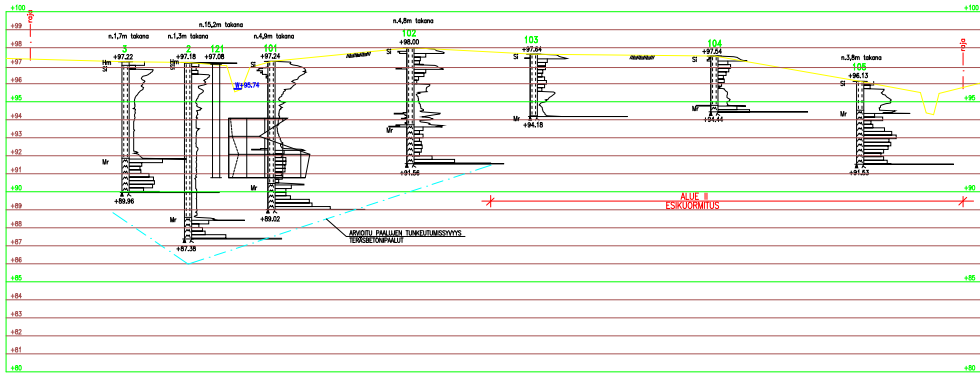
+100
+99
+98
+97
+96
+95
+94
+93
+92
+91
+90
+89
+88
+87
+86
+85
+84
+83
+82
+81
+80

n.15,2m takana
n.1,7m takana
n.1,3m takana
n.4,8m takana
n.4,8m takana
n.3,8m takana

3
+97.22
Hm
Si
Mr
+89.96

2
+97.18
Hm
Si
Mr
+87.38

121
+97.08
W+95.74

101
+97.24
Si
Mr
+89.02

102
+98.00
Si
Mr
+91.56

103
+97.64
Si
Mr
+94.18

104
+97.54
Si
Mr
+94.44

105
+96.13
Si
Mr
+91.53

ALUE II
ESIKUORMITUS

ARVIOITU PAALUJEN TUNKEUTUMISSYVYYS
TERÄSBETONIPAALUT

+100
+95
+90
+85
+80